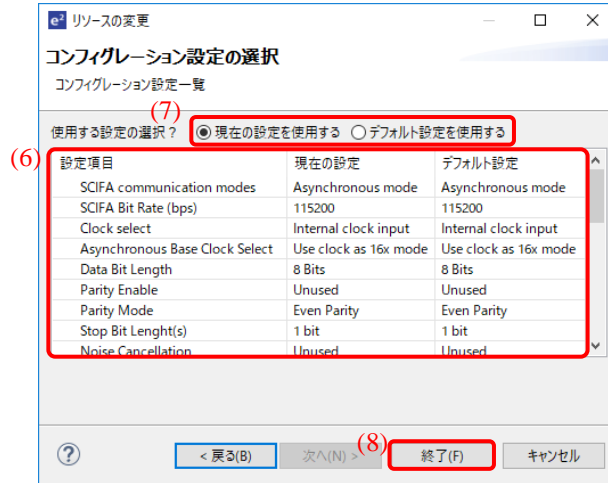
e² リソースの変更

コンフィグレーション設定の選択

コンフィグレーション設定一覧

(7)

使用する設定の選択？ 現在の設定を使用する デフォルト設定を使用する

(6)

| 設定項目 | 現在の設定 | デフォルト設定 |
|---|---|---|
| SCIFA communication modes | Asynchronous mode | Asynchronous mode |
| SCIFA Bit Rate (bps) | 115200 | 115200 |
| Clock select | Internal clock input | Internal clock input |
| Asynchronous Base Clock Select | Use clock as 16x mode | Use clock as 16x mode |
| Data Bit Length | 8 Bits | 8 Bits |
| Parity Enable | Unused | Unused |
| Parity Mode | Even Parity | Even Parity |
| Stop Bit Lenght(s) | 1 bit | 1 bit |
| Noise Cancellation | Unused | Unused |

(8)

? < 戻る(B) 次へ(N) > 終了(F) キャンセル